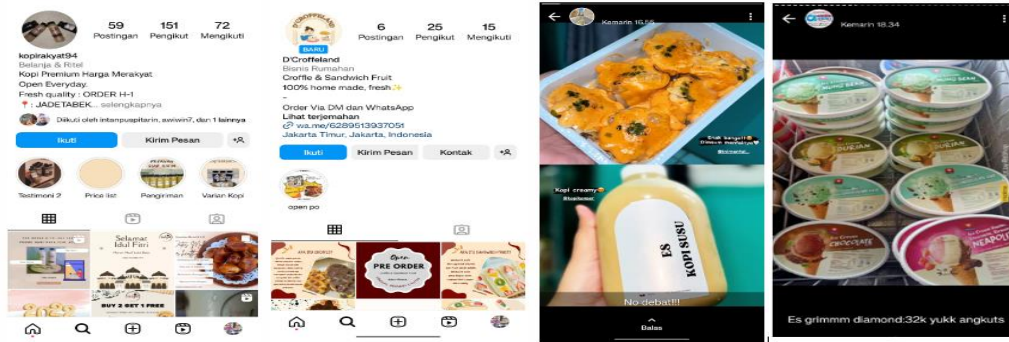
59 Postingan 151 Pengikut 72 Mengikuti

kopirakyat94
Belanja & Ritel
Kopi Premium Harga Merakyat
Open Everyday.
Fresh quality : ORDER H-1
📍: JADETABEK... selengkapnya

Diikuti oleh intanpuspitarin, aeiwin7, dan 1 lainnya

Ikuti Kirim Pesan

Testimoni 2 Price list Pengiriman Varian Kopi

Selamat Idul Fitri

BUY 2 GET 1 FREE

BARU
6 Postingan 25 Pengikut 15 Mengikuti

D'Croffeland
Bisnis Rumahan
Croffle & Sandwich Fruit
100% home made, fresh✨
-
Order Via DM dan WhatsApp
Lihat terjemahan
wa.me/6289513937051
Jakarta Timur, Jakarta, Indonesia

Ikuti Kirim Pesan Kontak

open po

PRE ORDER

Kemarin 15.56

Kopi creamy

ES KOPI SUSU

No debat!!!

Balas

Kemarin 18.34

CHOCOLATE

NEAPOLITAN

Es grimmm diamond:32k yukk angkuts